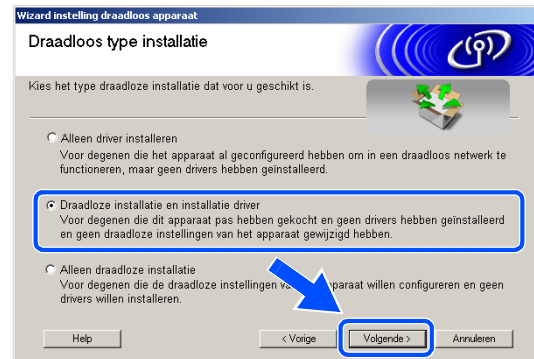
Wizard instelling draadloos apparaat

Draadloos type installatie

Kies het type draadloze installatie dat voor u geschikt is.

Alleen driver installeren
Voor degenen die het apparaat al geconfigureerd hebben om in een draadloos netwerk te functioneren, maar geen drivers hebben geïnstalleerd.

Draadloze installatie en installatie driver
Voor degenen die dit apparaat pas hebben gekocht en geen drivers hebben geïnstalleerd en geen draadloze instellingen van het apparaat gewijzigd hebben.

Alleen draadloze installatie
Voor degenen die de draadloze instellingen va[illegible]paraat willen configureren en geen drivers willen installeren.

Help

< Vorige

Volgende >

Annuleren